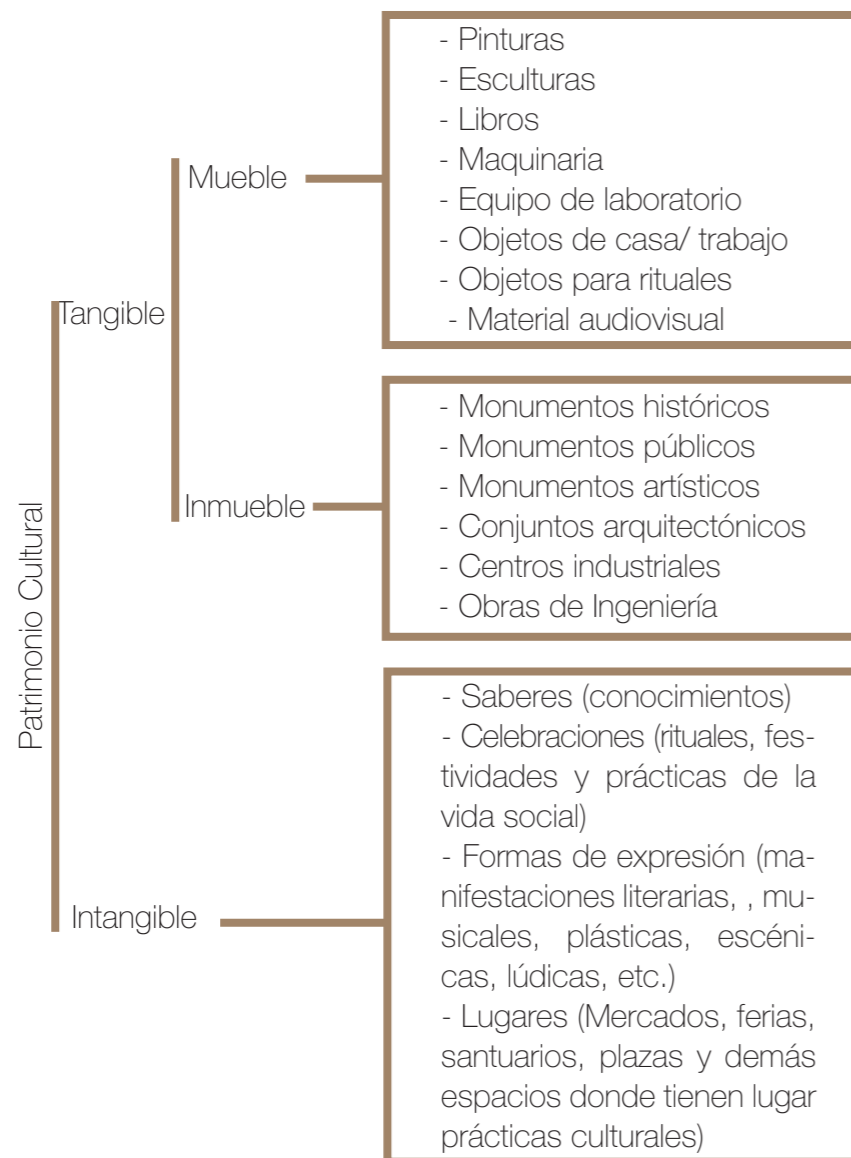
Patrimonio Cultural

Tangible

Mueble

- Pinturas
- Esculturas
- Libros
- Maquinaria
- Equipo de laboratorio
- Objetos de casa/ trabajo
- Objetos para rituales
- Material audiovisual

Inmueble

- Monumentos históricos
- Monumentos públicos
- Monumentos artísticos
- Conjuntos arquitectónicos
- Centros industriales
- Obras de Ingeniería

Intangible

- Saberes (conocimientos)
- Celebraciones (rituales, festividades y prácticas de la vida social)
- Formas de expresión (manifestaciones literarias, , musicales, plásticas, escénicas, lúdicas, etc.)
- Lugares (Mercados, ferias, santuarios, plazas y demás espacios donde tienen lugar prácticas culturales)